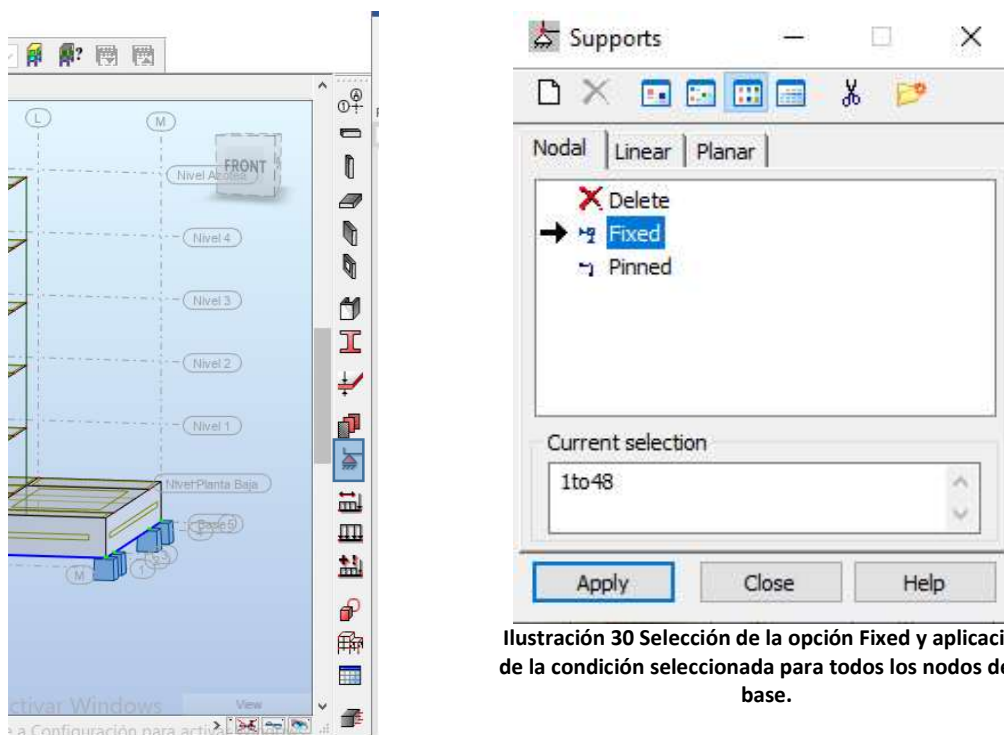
L

M

FRONT

Nivel Azotea

Nivel 4

Nivel 3

Nivel 2

Nivel 1

Nivel Planta Baja

Base 5

M

ctivar Windows

a Configuración para activ

View

Supports

Nodal | Linear | Planar

Delete

Fixed

Pinned

Current selection

1to48

Apply | Close | Help

Ilustración 30 Selección de la opción Fixed y aplicaci de la condición seleccionada para todos los nodos de base.